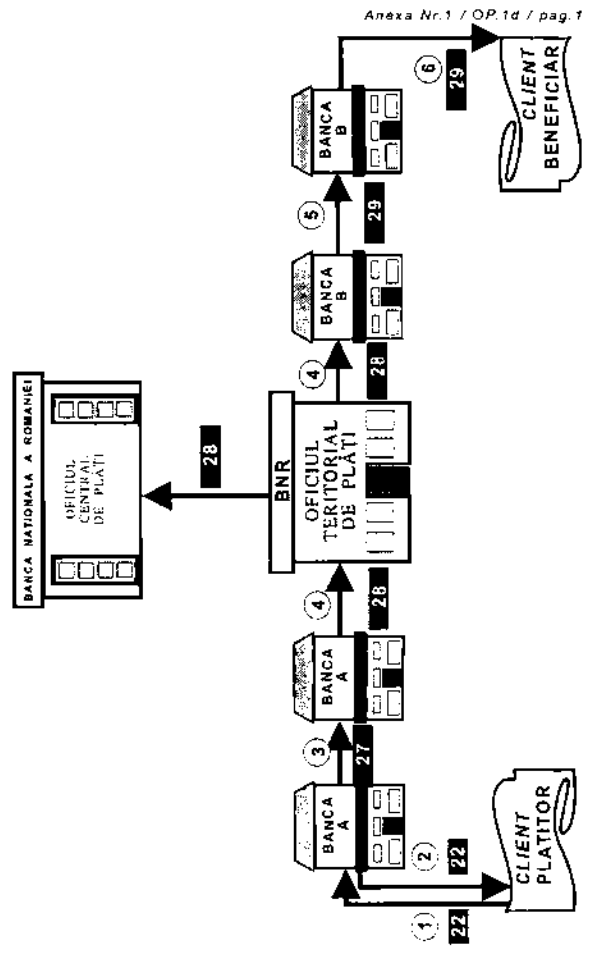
Anexa Nr.1 / OP.1d / pag.1

BANCA NATIONALA A ROMANIEI

OFICIUL CENTRAL DE PLĂTI

28

BNR

OFICIUL TERITORIAL DE PLĂTI

CLIENT PLATITOR

1 22

2 22

BANCA A

3 27

BANCA A

4 28

4 28

BANCA B

5 29

BANCA B

6 29

CLIENT BENEFICIAR